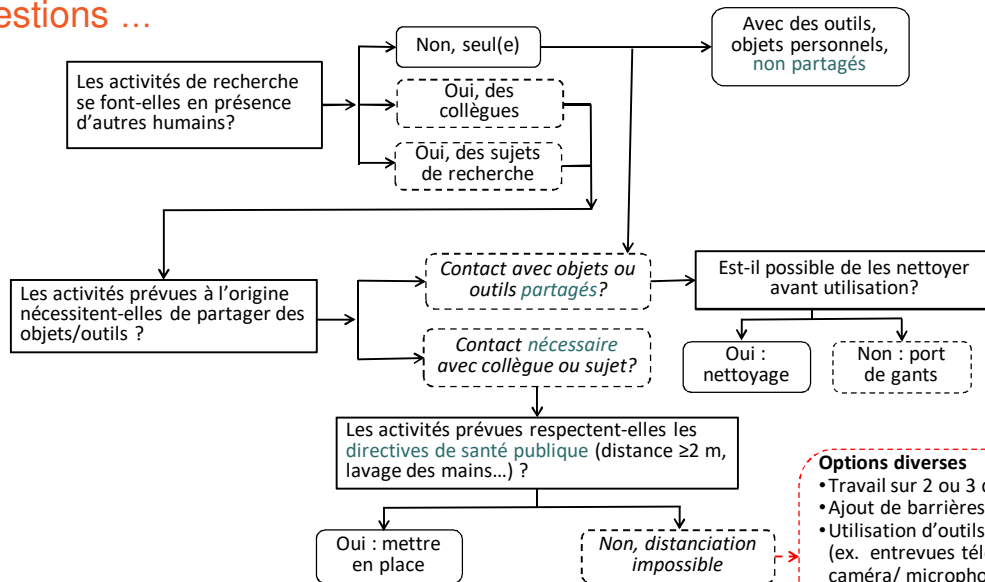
estions …

Les activités de recherche se font-elles en présence d'autres humains?

Non, seul(e)

Oui, des collègues

Oui, des sujets de recherche

Avec des outils, objets personnels, non partagés

Les activités prévues à l'origine nécessitent-elles de partager des objets/outils ?

Contact avec objets ou outils partagés?

Contact nécessaire avec collègue ou sujet?

Est-il possible de les nettoyer avant utilisation?

Oui : nettoyage

Non : port de gants

Les activités prévues respectent-elles les directives de santé publique (distance ≥2 m, lavage des mains…) ?

Oui : mettre en place

Non, distanciation impossible

Options diverses
• Travail sur 2 ou 3 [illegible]
• Ajout de barrières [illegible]
• Utilisation d'outils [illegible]
(ex. entrevues té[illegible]
caméra/ micropho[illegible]